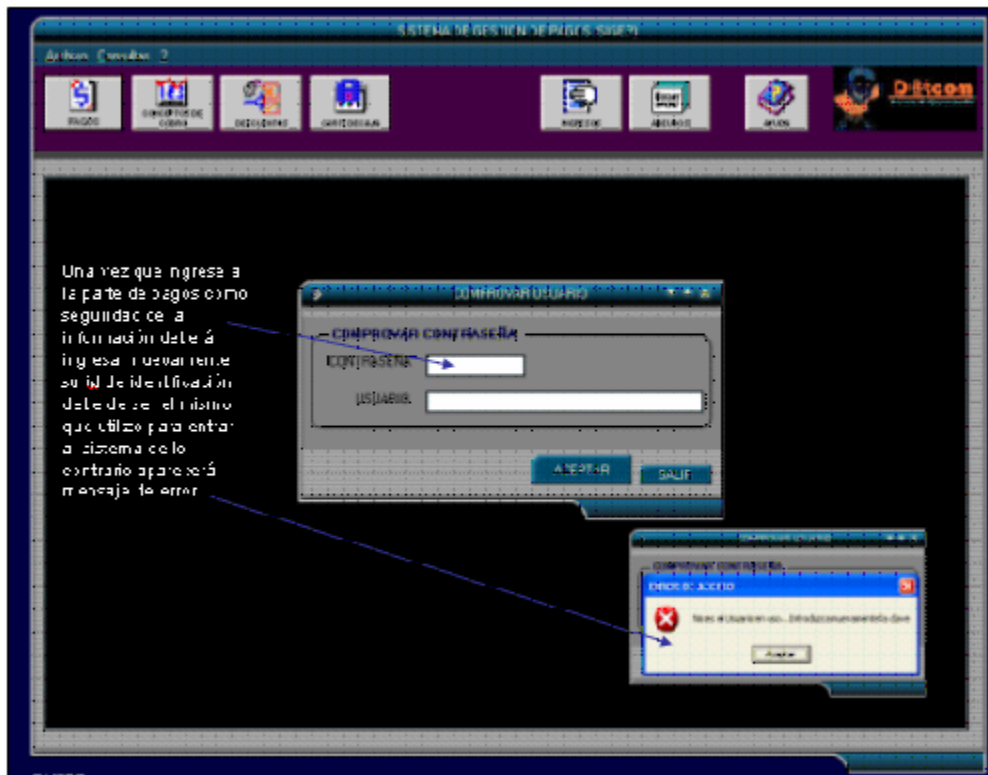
SISTEMA DE GESTION DE PAGOS SIGEP

Archivo Consultas ?

PAGOS

CONCEPTOS DE COBRO

DOCENTES

CARTOGRAFIA

INGRESOS

ABONOS

AYUDA

Diticom

Una vez que ingresa a la parte de pagos como seguridad de la información deberá ingresar nuevamente su id de identificación debe de ser el mismo que utilizo para entrar al sistema de lo contrario aparecerá mensaje de error

COMPROBAR USUARIO

COMPROBAR CONTRASEÑA

CONTRASEÑA

USUARIO

ACEPTAR

SALIR

COMPROBAR USUARIO

COMPROBAR CONTRASEÑA

Error de acceso

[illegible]

Aceptar